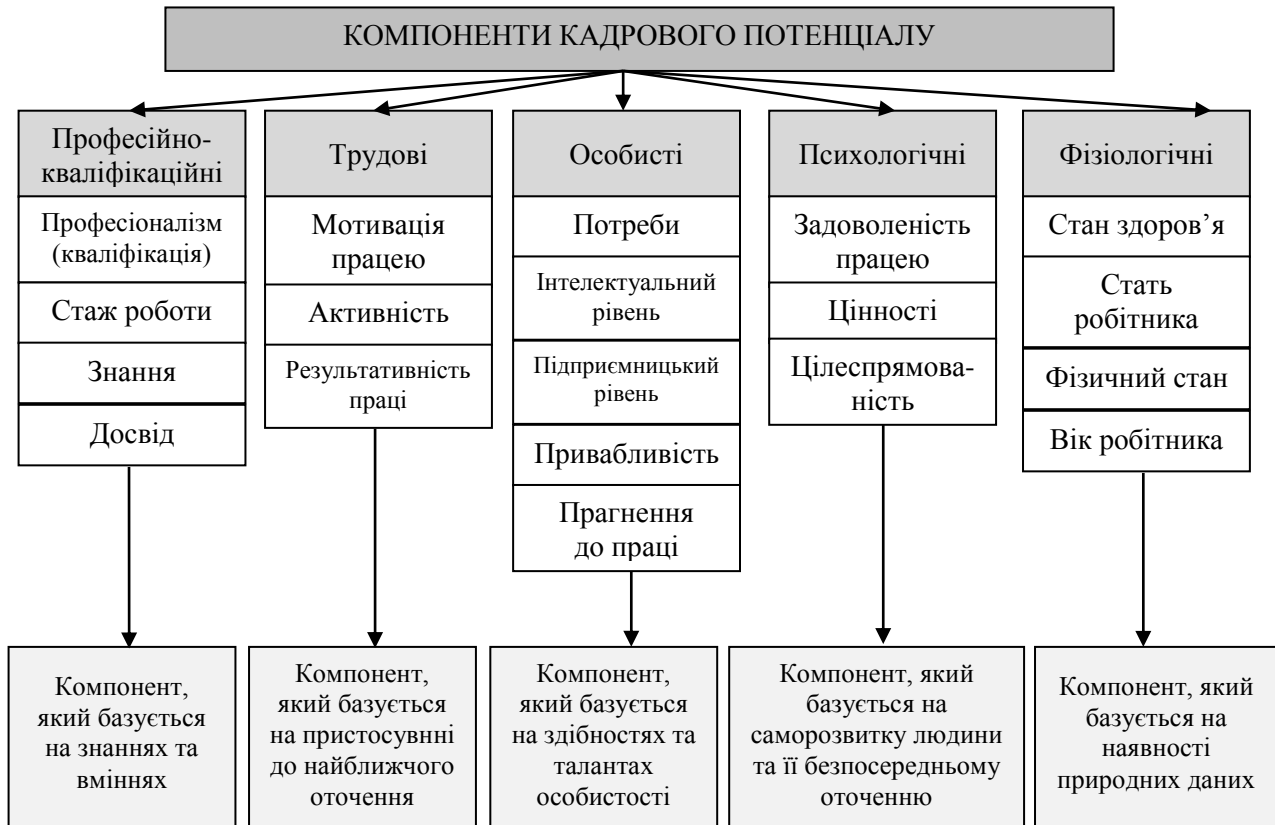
КОМПОНЕНТИ КАДРОВОГО ПОТЕНЦІАЛУ

Професійно-кваліфікаційні

Професіоналізм (кваліфікація)

Стаж роботи

Знання

Досвід

Компонент, який базується на знаннях та вміннях

Трудові

Мотивація працею

Активність

Результативність праці

Компонент, який базується на пристосувнні до найближчого оточення

Особисті

Потреби

Інтелектуальний рівень

Підприємницький рівень

Привабливість

Прагнення до праці

Компонент, який базується на здібностях та талантах особистості

Психологічні

Задоволеність працею

Цінності

Цілеспрямованість

Компонент, який базується на саморозвитку людини та її безпосередньому оточенню

Фізіологічні

Стан здоров’я

Стать робітника

Фізичний стан

Вік робітника

Компонент, який базується на наявності природних даних